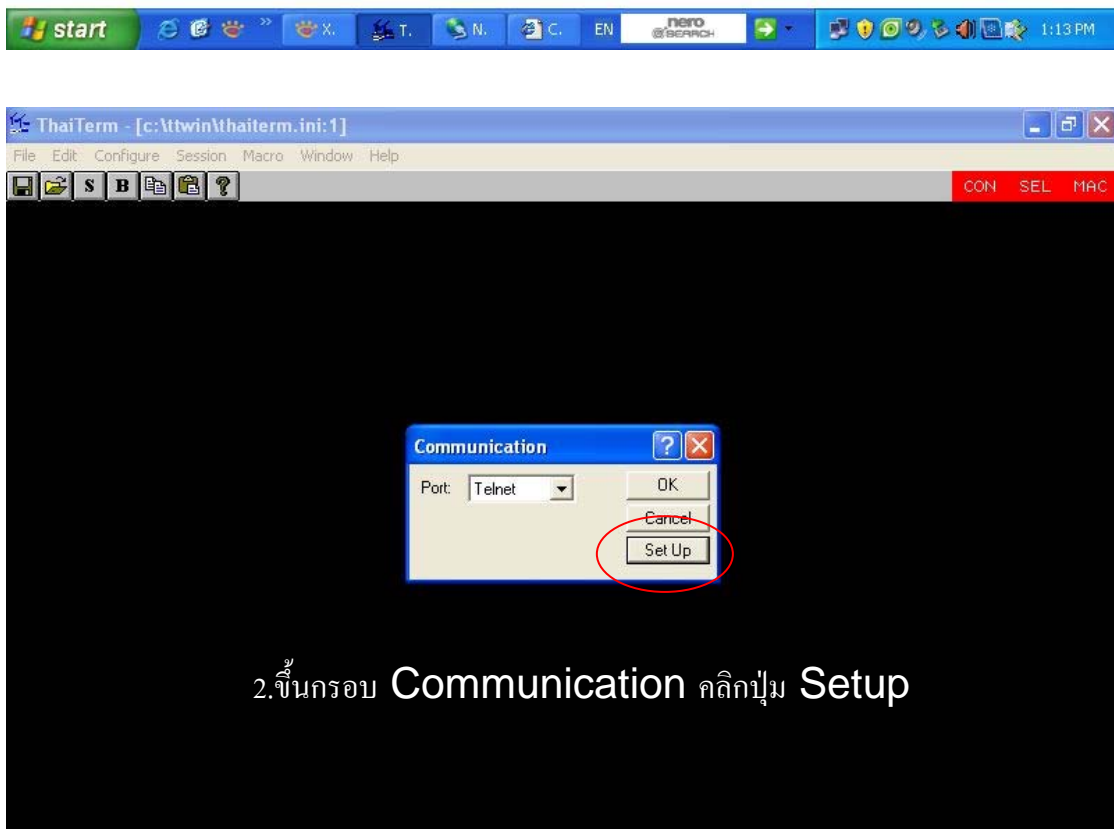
start X. T. N. C. EN nero SEARCH 1:13 PM

ThaiTerm - [c:\ttwin\thaiterm.ini:1]

File Edit Configure Session Macro Window Help

S B ?

CON SEL MAC

Communication

Port: Telnet

OK

Cancel

Set Up

2.ขึ้นกรอบ Communication คลิกปุ่ม Setup